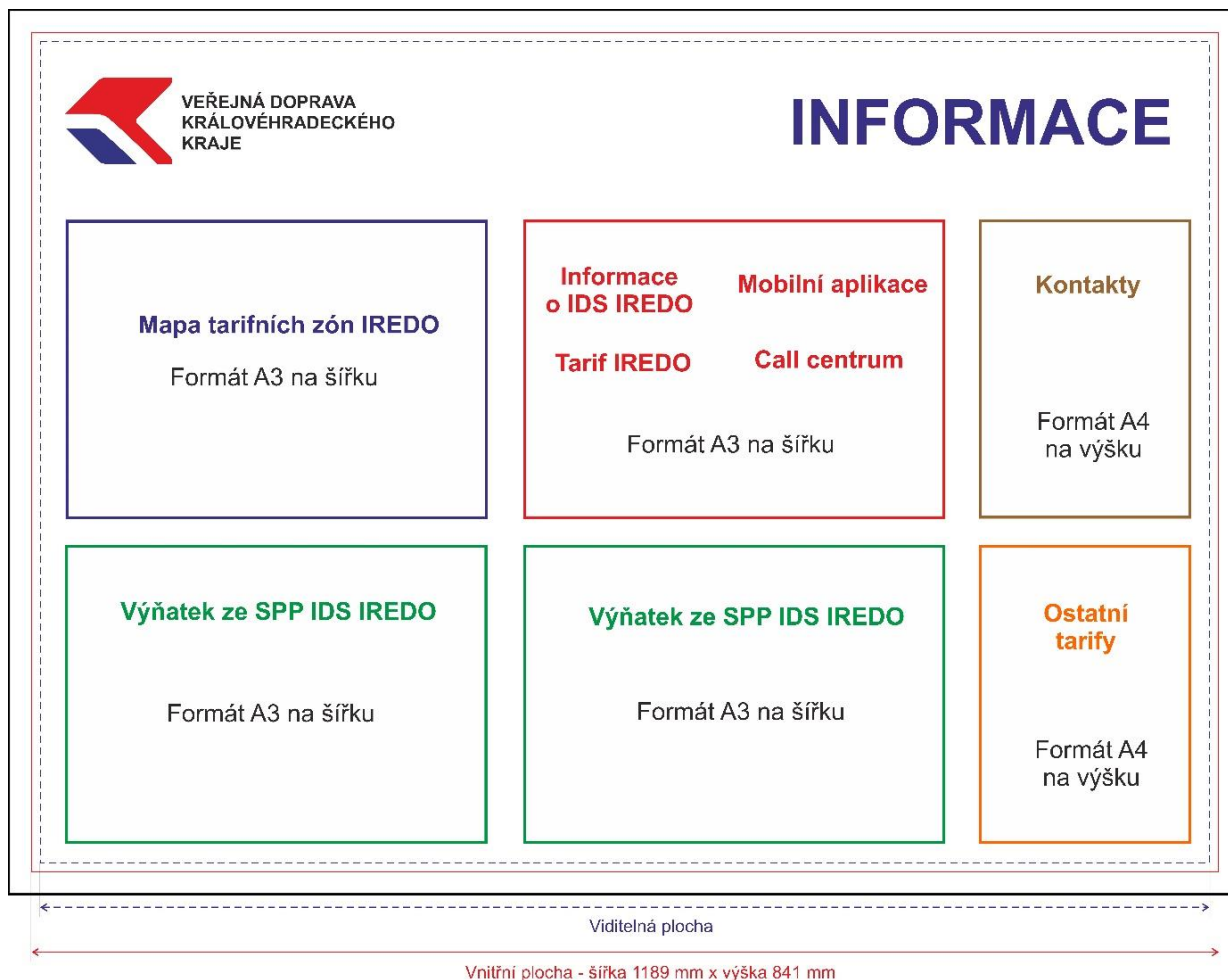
VEŘEJNÁ DOPRAVA
KRÁLOVÉHRADECKÉHO
KRAJE

INFORMACE

Mapa tarifních zón IREDO

Formát A3 na šířku

Informace o IDS IREDO

Mobilní aplikace

Tarif IREDO

Call centrum

Formát A3 na šířku

Kontakty

Formát A4 na výšku

Výňatek ze SPP IDS IREDO

Formát A3 na šířku

Výňatek ze SPP IDS IREDO

Formát A3 na šířku

Ostatní tarify

Formát A4 na výšku

Viditelná plocha

Vnitřní plocha - šířka 1189 mm x výška 841 mm